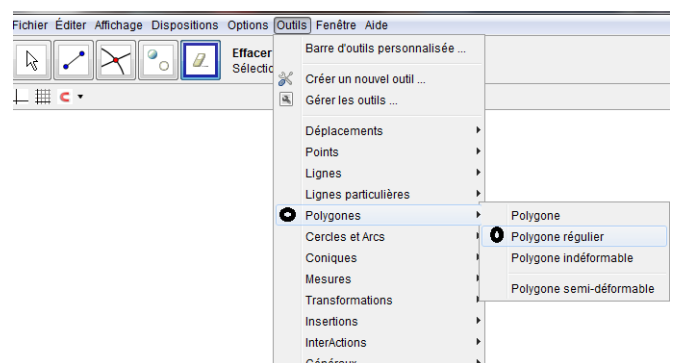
Fichier Éditer Affichage Dispositions Options Outils Fenêtre Aide

Effacer
Sélectio

Barre d'outils personnalisée ...

Créer un nouvel outil ...
Gérer les outils ...

Déplacements
Points
Lignes
Lignes particulières
Polygones
Cercles et Arcs
Coniques
Mesures
Transformations
Insertions
InterActions
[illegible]

Polygone
Polygone régulier
Polygone indéformable
Polygone semi-déformable